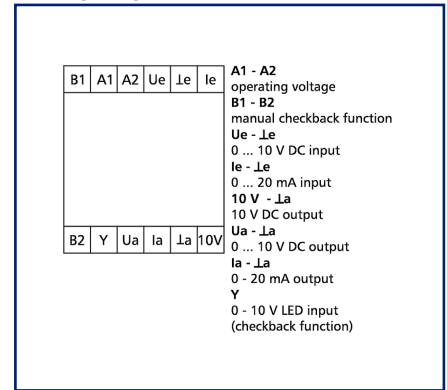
| B1 | A1 | A2 | Ue | ⊥e | Ie |
|---|---|---|---|---|---|

| B2 | Y | Ua | Ia | ⊥a | 10V |
|---|---|---|---|---|---|

**A1 - A2**
operating voltage
**B1 - B2**
manual checkback function
**Ue - ⊥e**
0 ... 10 V DC input
**Ie - ⊥e**
0 ... 20 mA input
**10 V - ⊥a**
10 V DC output
**Ua - ⊥a**
0 ... 10 V DC output
**Ia - ⊥a**
0 - 20 mA output
**Y**
0 - 10 V LED input
(checkback function)